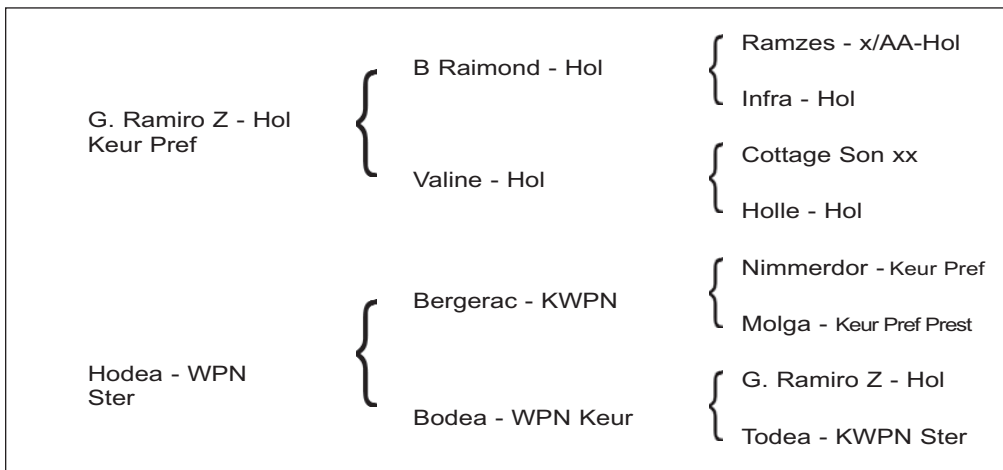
G. Ramiro Z - Hol
Keur Pref

B Raimond - Hol

Ramzes - x/AA-Hol

Infra - Hol

Valine - Hol

Cottage Son xx

Holle - Hol

Hodea - WPN
Ster

Bergerac - KWPN

Nimmerdor - Keur Pref

Molga - Keur Pref Prest

Bodea - WPN Keur

G. Ramiro Z - Hol

Todea - KWPN Ster